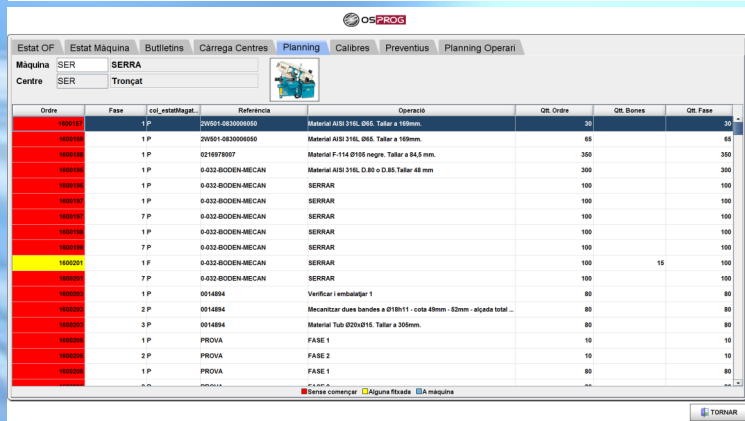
OSPROG

Estat OF | Estat Màquina | Butlletins | Càrrega Centres | Planning | Calibres | Preventius | Planning Operari

Màquina SER SERRA
Centre SER Tronçat

| Ordre | Fase | col_estatMagat... | Referència | Operació | Qtt. Ordre | Qtt. Bones | Qtt. Fase |
|---|---|---|---|---|---|---|---|
| 1600157 | 1 P | | 2W501-0830006050 | Material AISI 316L Ø65. Tallar a 159mm. | 30 | | 30 |
| 1600160 | 1 P | | 2W501-0830006050 | Material AISI 316L Ø65. Tallar a 159mm. | 65 | | 65 |
| 1600180 | 1 P | | 0216978007 | Material F-114 Ø105 negre. Tallar a 84,5 mm. | 350 | | 350 |
| 1600186 | 1 P | | 2W501-0830006050 | Material AISI 316L D.80 o D.85.Tallar 48 mm | 300 | | 300 |
| 1600196 | 1 P | | 0-032-BODEN-MECAN | SERRAR | 100 | | 100 |
| 1600197 | 1 P | | 0-032-BODEN-MECAN | SERRAR | 100 | | 100 |
| 1600197 | 7 P | | 0-032-BODEN-MECAN | SERRAR | 100 | | 100 |
| 1600198 | 1 P | | 0-032-BODEN-MECAN | SERRAR | 100 | | 100 |
| 1600198 | 7 P | | 0-032-BODEN-MECAN | SERRAR | 100 | | 100 |
| 1600201 | 1 F | | 0-032-BODEN-MECAN | SERRAR | 100 | 15 | 100 |
| 1600201 | 7 P | | 0-032-BODEN-MECAN | SERRAR | 100 | | 100 |
| 1600203 | 1 P | | 0014894 | Verificar i embalatjar 1 | 80 | | 80 |
| 1600203 | 2 P | | 0014894 | Mecanitzar dues bandes a Ø18h11 - cota 49mm - 52mm - alçada total ... | 80 | | 80 |
| 1600203 | 3 P | | 0014894 | Material Tub Ø20xØ15. Tallar a 305mm. | 80 | | 80 |
| 1600206 | 1 P | | PROVA | FASE 1 | 10 | | 10 |
| 1600206 | 2 P | | PROVA | FASE 2 | 10 | | 10 |
| 1600208 | 1 P | | PROVA | FASE 1 | 80 | | 80 |

Sense començar | Alguna fitxada | A màquina

TORNAR